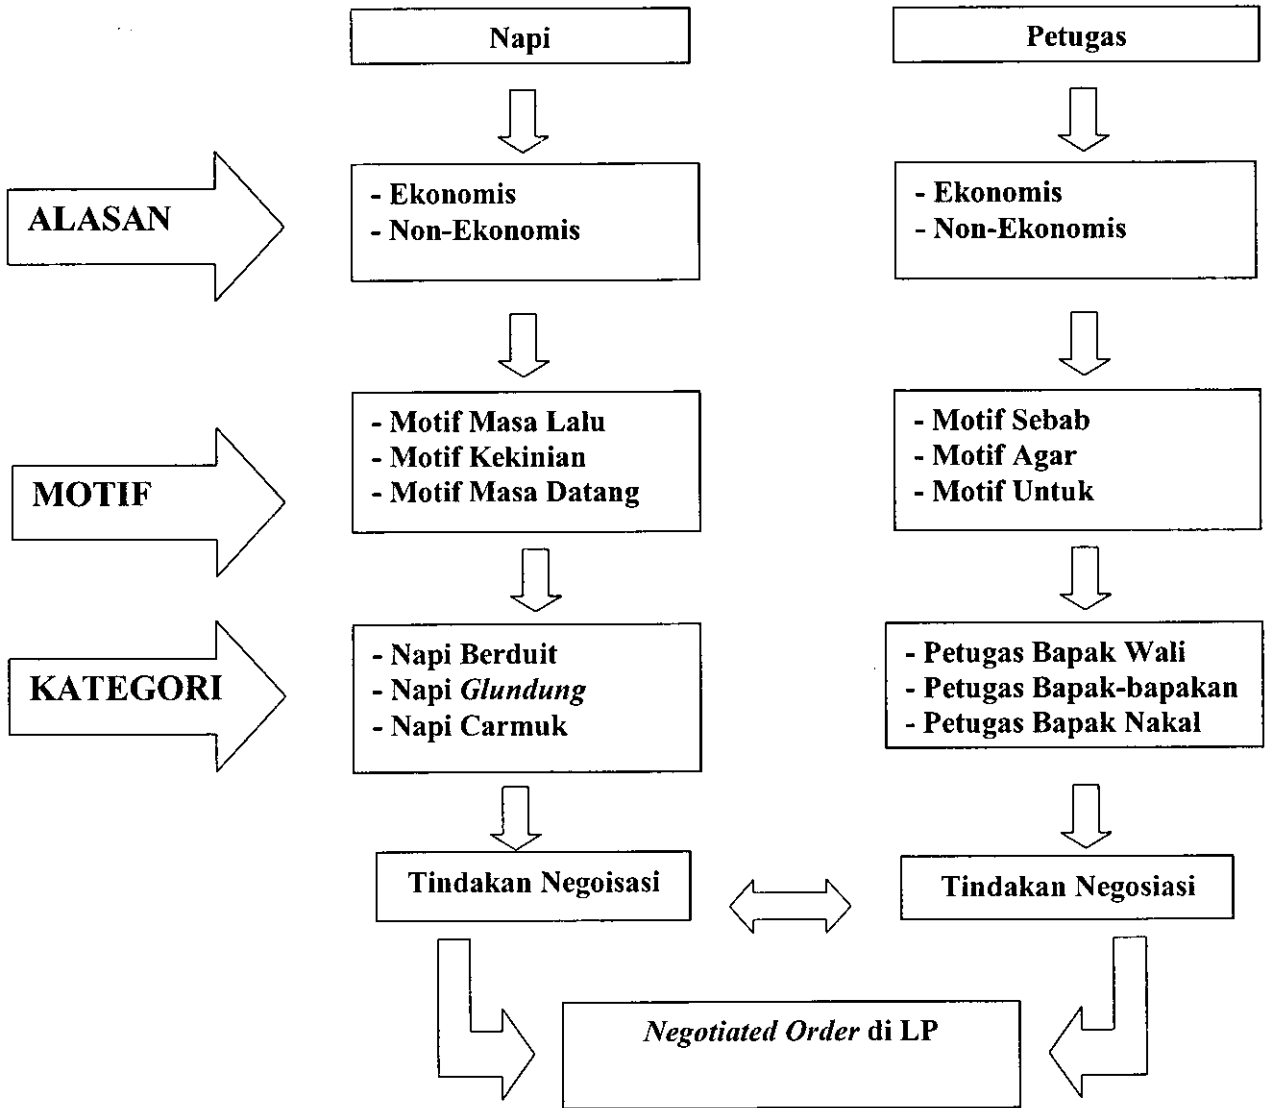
Napi

Petugas

ALASAN

- Ekonomis
- Non-Ekonomis

- Ekonomis
- Non-Ekonomis

MOTIF

- Motif Masa Lalu
- Motif Kekinian
- Motif Masa Datang

- Motif Sebab
- Motif Agar
- Motif Untuk

KATEGORI

- Napi Berduit
- Napi Glundung
- Napi Carmuk

- Petugas Bapak Wali
- Petugas Bapak-bapakan
- Petugas Bapak Nakal

Tindakan Negoisasi

Tindakan Negosiasi

Negotiated Order di LP